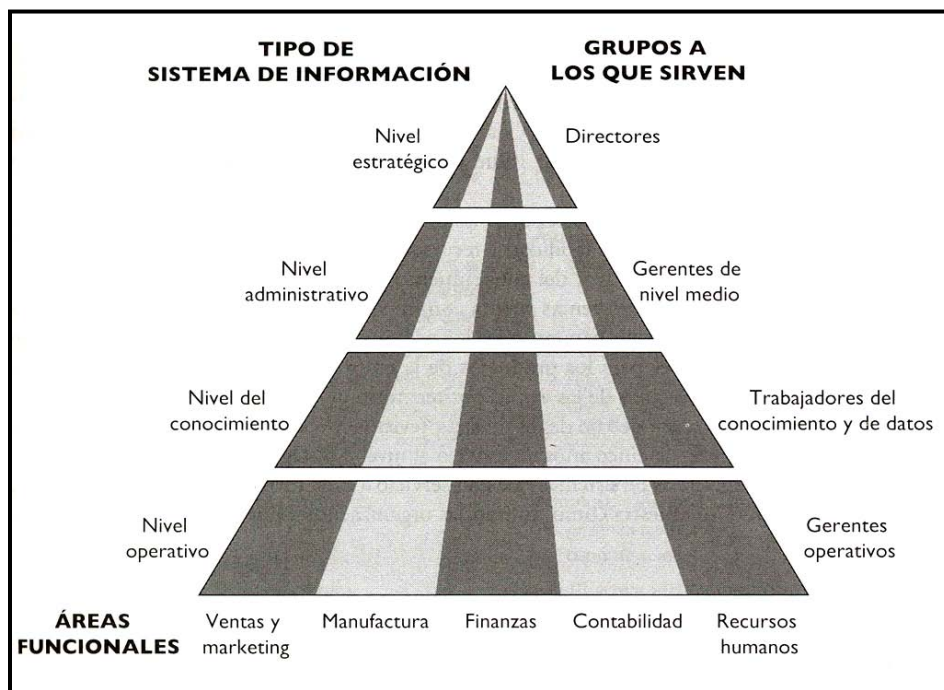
TIPO DE SISTEMA DE INFORMACIÓN

GRUPOS A LOS QUE SIRVEN

Nivel estratégico

Directores

Nivel administrativo

Gerentes de nivel medio

Nivel del conocimiento

Trabajadores del conocimiento y de datos

Nivel operativo

Gerentes operativos

ÁREAS FUNCIONALES

Ventas y marketing

Manufactura

Finanzas

Contabilidad

Recursos humanos